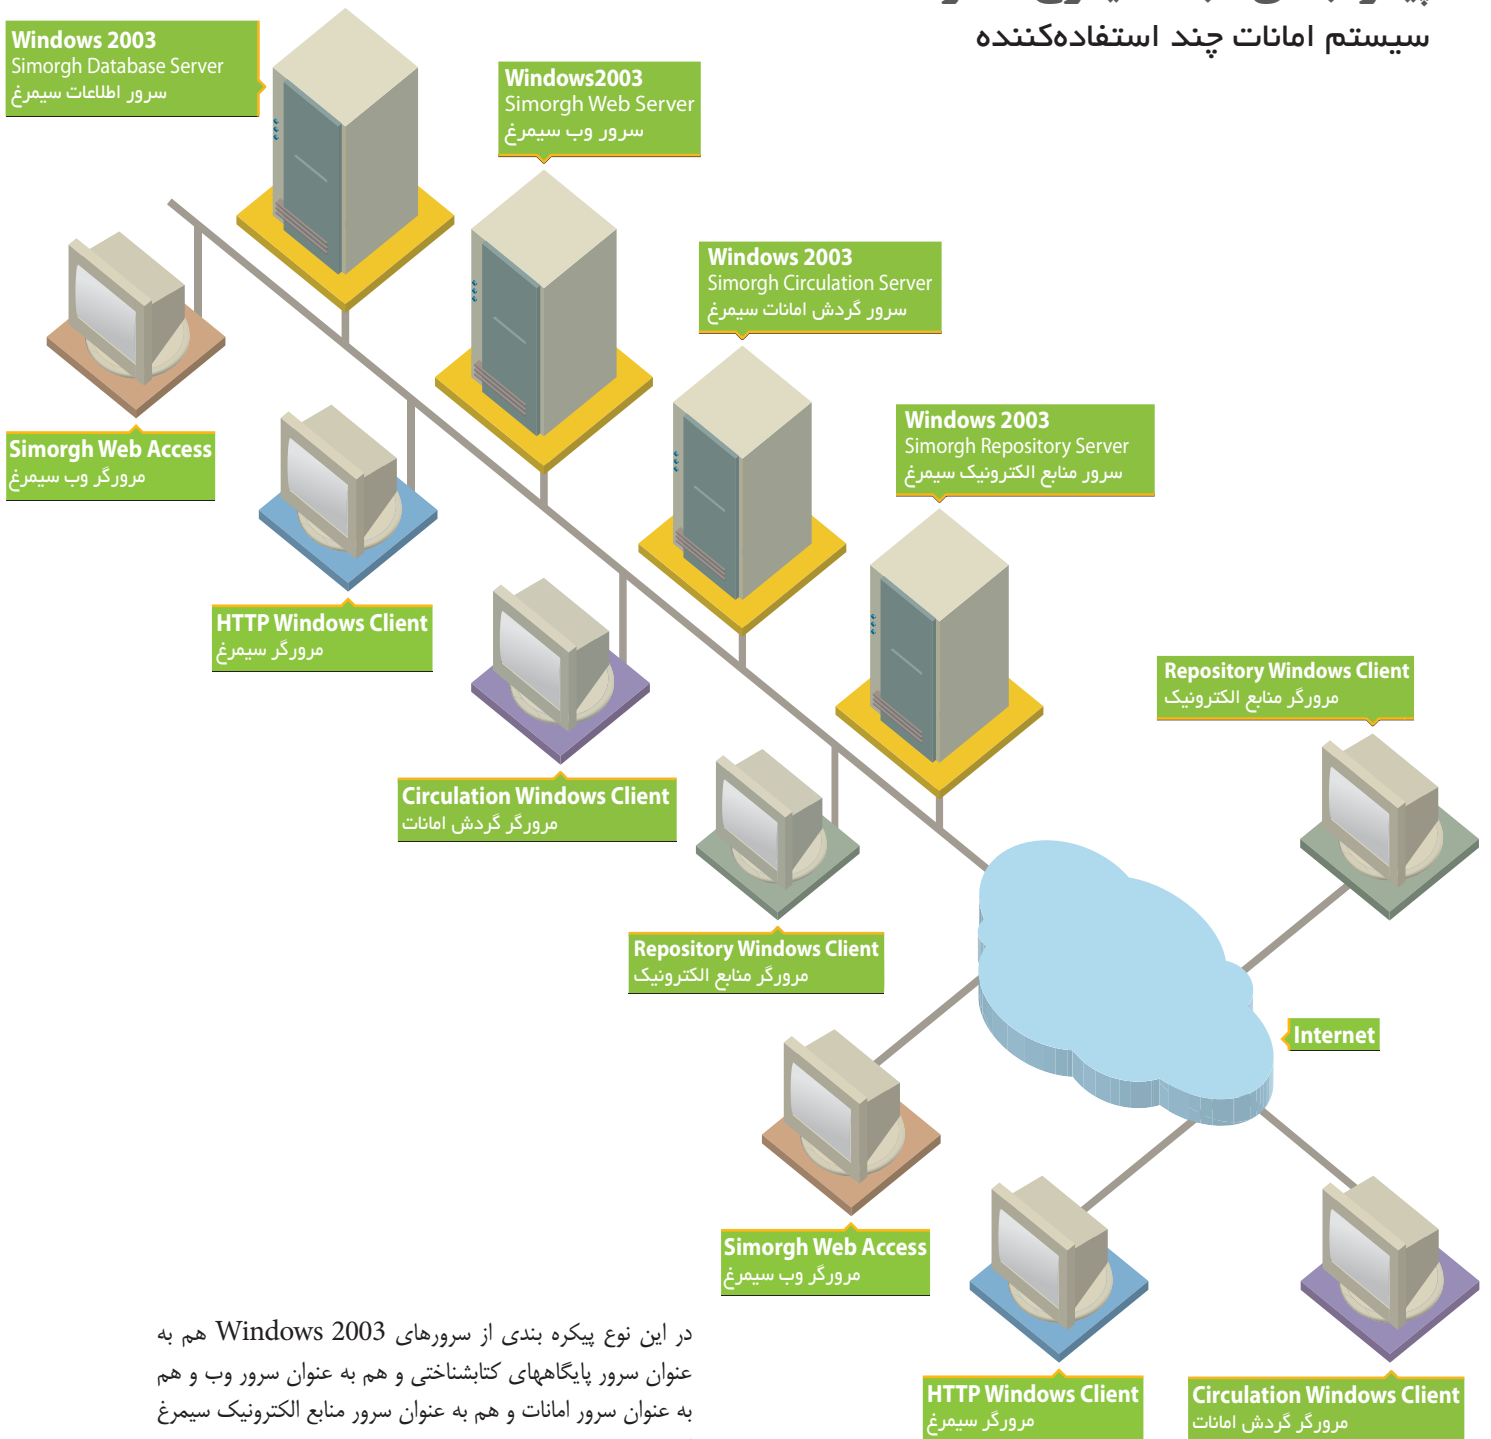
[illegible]
سیستم امانات چند استفاده‌کننده

Windows 2003
Simorgh Database Server
سرور اطلاعات سیمرغ

Windows2003
Simorgh Web Server
سرور وب سیمرغ

Windows 2003
Simorgh Circulation Server
سرور گردش امانات سیمرغ

Windows 2003
Simorgh Repository Server
سرور منابع الکترونیک سیمرغ

Simorgh Web Access
مرورگر وب سیمرغ

HTTP Windows Client
مرورگر سیمرغ

Circulation Windows Client
مرورگر گردش امانات

Repository Windows Client
مرورگر منابع الکترونیک

Repository Windows Client
مرورگر منابع الکترونیک

Internet

Simorgh Web Access
مرورگر وب سیمرغ

HTTP Windows Client
مرورگر سیمرغ

Circulation Windows Client
مرورگر گردش امانات

در این نوع پیکره بندی از سرورهای Windows 2003 هم به عنوان سرور پایگاههای کتابشناختی و هم به عنوان سرور وب و هم به عنوان سرور امانات و هم به عنوان سرور منابع الکترونیک سیمرغ